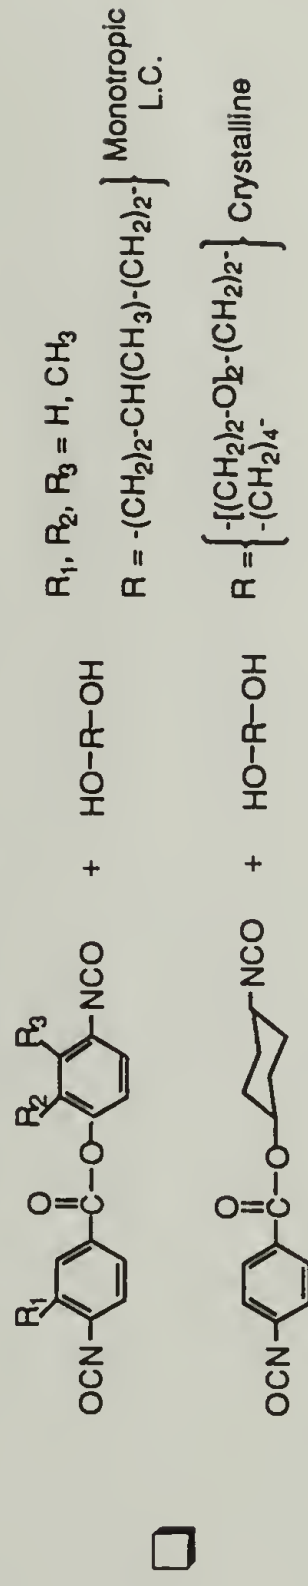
$R_1$ $R_2$ $R_3$ O OCN C O NCO + HO–R–OH

$R_1, R_2, R_3 = H, CH_3$

$R = -(CH_2)_2-CH(CH_3)-(CH_2)_2-$ Monotropic L.C.

O OCN C O NCO + HO–R–OH

$R = \begin{cases} -[(CH_2)_2-O]_2-(CH_2)_2- \\ -(CH_2)_4- \end{cases}$ Crystalline